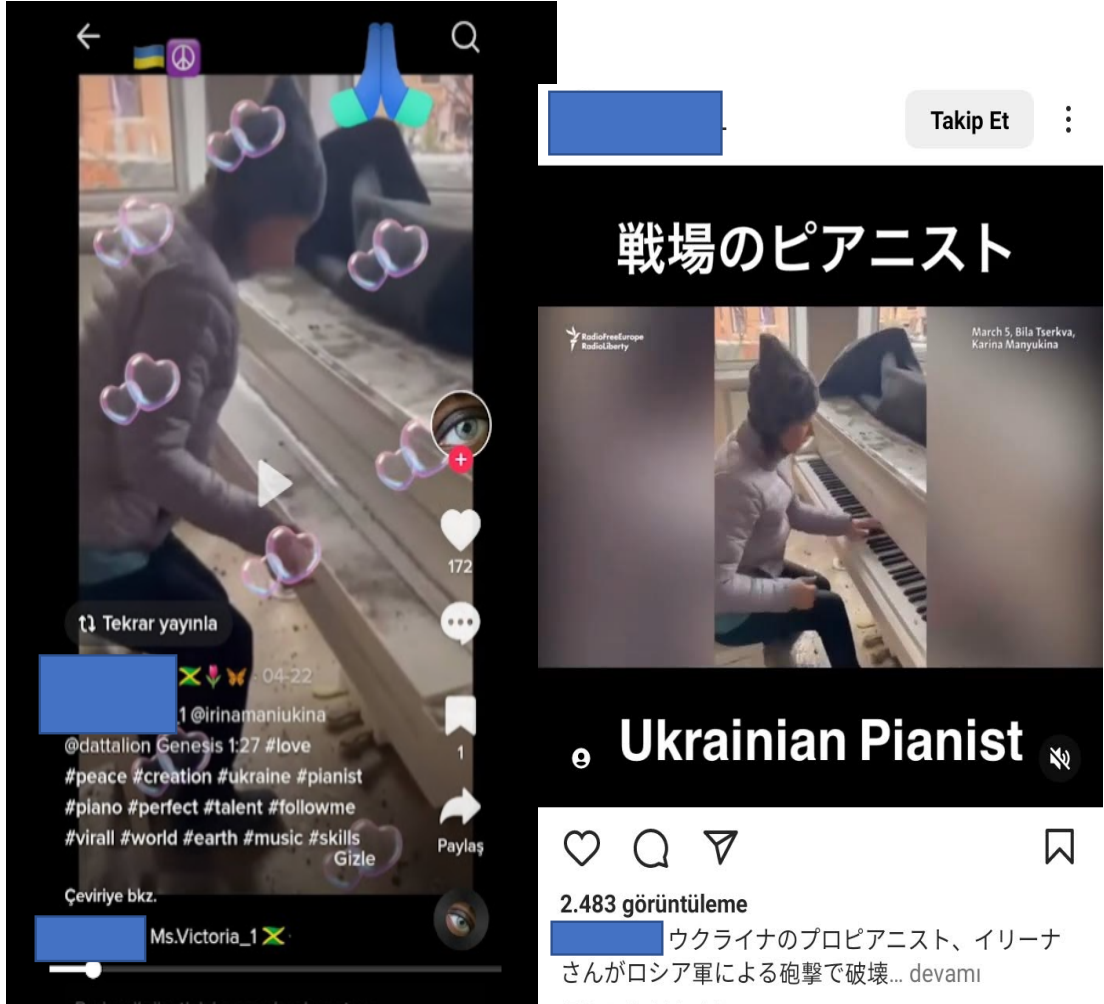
172

Tekrar yayınla

· 04-22

1 @irinamaniukina @dattalion Genesis 1:27 #love #peace #creation #ukraine #pianist #piano #perfect #talent #followme #virall #world #earth #music #skills

Gizle

1

Paylaş

Çeviriye bkz.

Ms.Victoria_1

Takip Et

戦場のピアニスト

RadioFreeEurope RadioLiberty

March 5, Bila Tserkva, Karina Manyukina

Ukrainian Pianist

2.483 görüntüleme

ウクライナのプロピアニスト、イリーナさんがロシア軍による砲撃で破壊... devamı